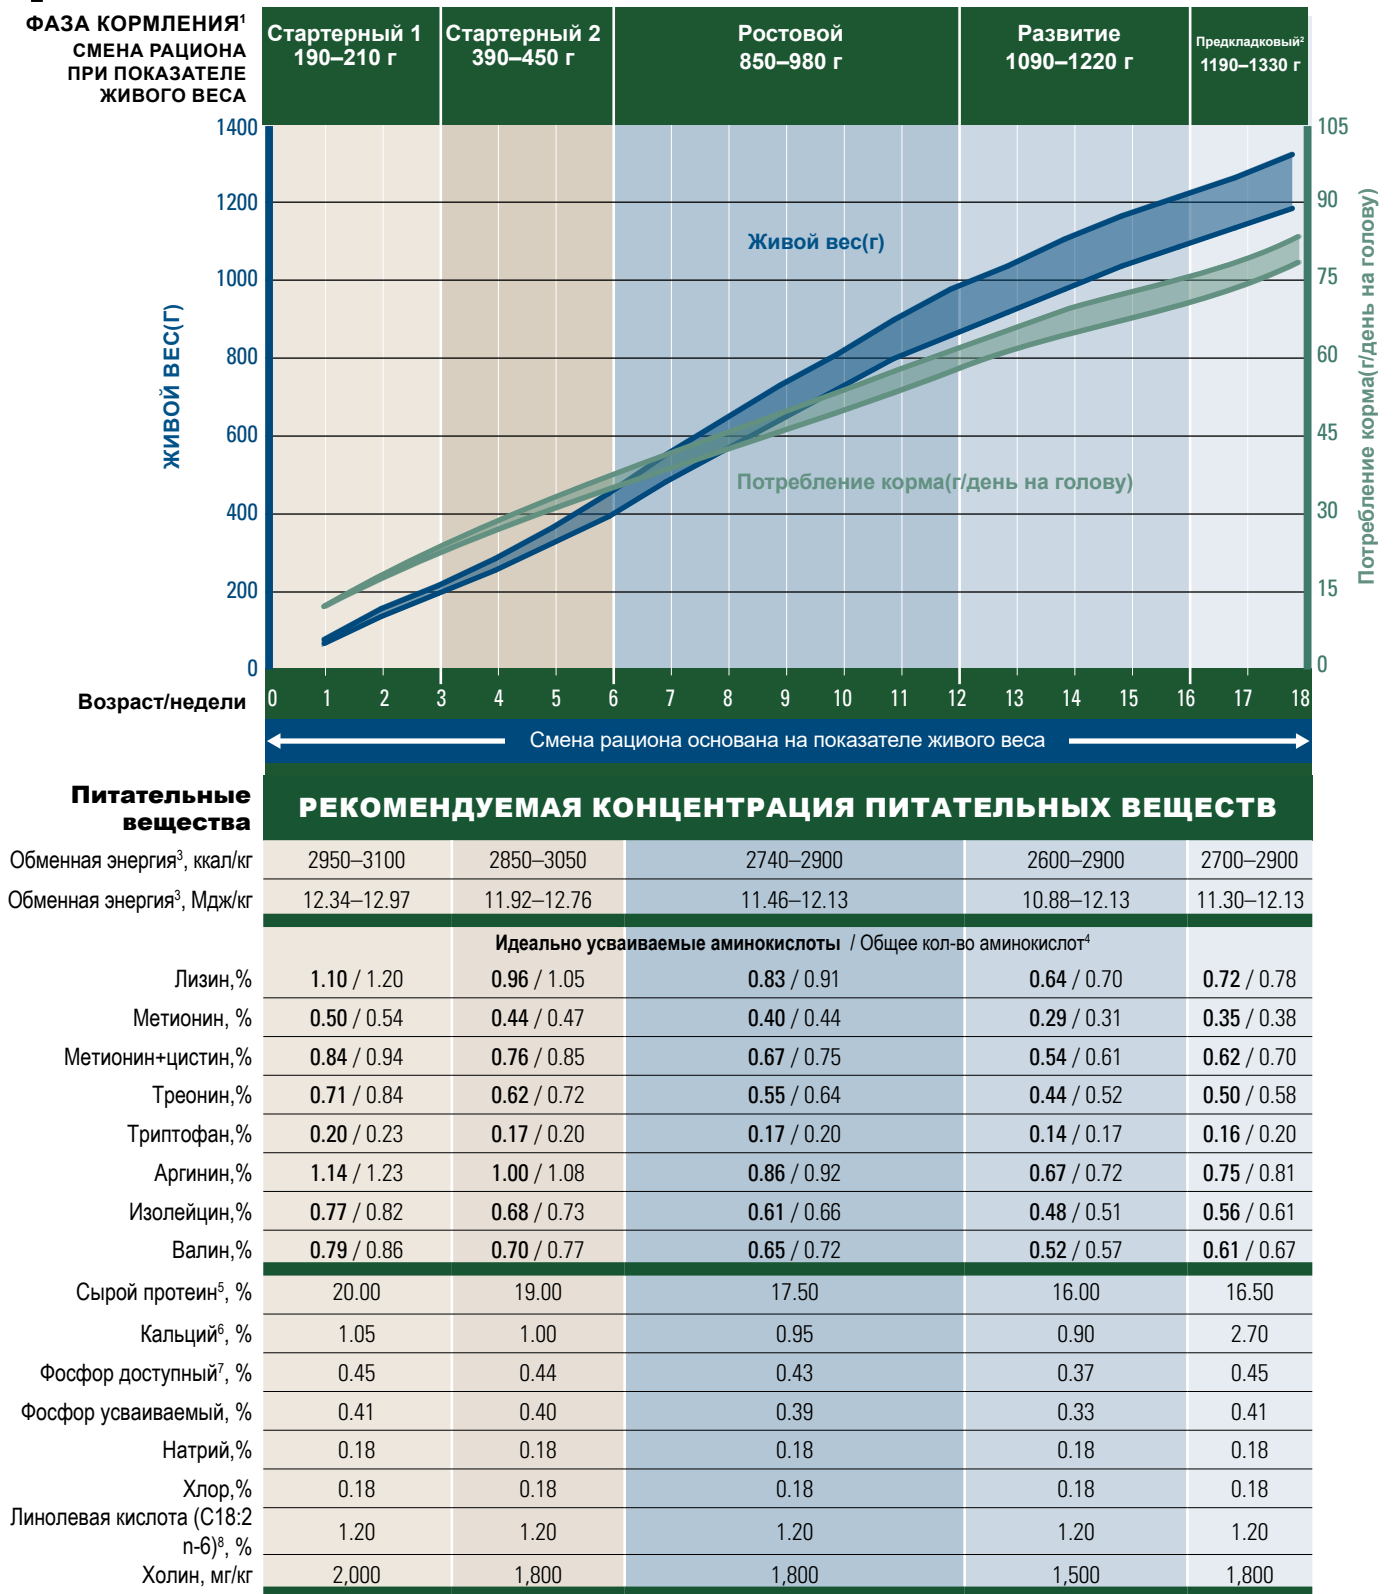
ФАЗА КОРМЛЕНИЯ$^1$
СМЕНА РАЦИОНА ПРИ ПОКАЗАТЕЛЕ ЖИВОГО ВЕСА

| Стартерный 1 190–210 г | Стартерный 2 390–450 г | Ростовой 850–980 г | Развитие 1090–1220 г | Предкладковый$^2$ 1190–1330 г |
|---|---|---|---|---|

ЖИВОЙ ВЕС(Г)
1400
1200
1000
800
600
400
200
0

Живой вес(г)
Потребление корма(г/день на голову)

Потребление корма(г/день на голову)
105
90
75
60
45
30
15
0

Возраст/недели 0 1 2 3 4 5 6 7 8 9 10 11 12 13 14 15 16 17 18

Смена рациона основана на показателе живого веса

| Питательные вещества | РЕКОМЕНДУЕМАЯ КОНЦЕНТРАЦИЯ ПИТАТЕЛЬНЫХ ВЕЩЕСТВ | | | | |
|---|---|---|---|---|---|
| Обменная энергия$^3$, ккал/кг | 2950–3100 | 2850–3050 | 2740–2900 | 2600–2900 | 2700–2900 |
| Обменная энергия$^3$, Мдж/кг | 12.34–12.97 | 11.92–12.76 | 11.46–12.13 | 10.88–12.13 | 11.30–12.13 |
| | Идеально усваиваемые аминокислоты / Общее кол-во аминокислот$^4$ | | | | |
| Лизин,% | 1.10 / 1.20 | 0.96 / 1.05 | 0.83 / 0.91 | 0.64 / 0.70 | 0.72 / 0.78 |
| Метионин, % | 0.50 / 0.54 | 0.44 / 0.47 | 0.40 / 0.44 | 0.29 / 0.31 | 0.35 / 0.38 |
| Метионин+цистин,% | 0.84 / 0.94 | 0.76 / 0.85 | 0.67 / 0.75 | 0.54 / 0.61 | 0.62 / 0.70 |
| Треонин,% | 0.71 / 0.84 | 0.62 / 0.72 | 0.55 / 0.64 | 0.44 / 0.52 | 0.50 / 0.58 |
| Триптофан,% | 0.20 / 0.23 | 0.17 / 0.20 | 0.17 / 0.20 | 0.14 / 0.17 | 0.16 / 0.20 |
| Аргинин,% | 1.14 / 1.23 | 1.00 / 1.08 | 0.86 / 0.92 | 0.67 / 0.72 | 0.75 / 0.81 |
| Изолейцин,% | 0.77 / 0.82 | 0.68 / 0.73 | 0.61 / 0.66 | 0.48 / 0.51 | 0.56 / 0.61 |
| Валин,% | 0.79 / 0.86 | 0.70 / 0.77 | 0.65 / 0.72 | 0.52 / 0.57 | 0.61 / 0.67 |
| Сырой протеин$^5$, % | 20.00 | 19.00 | 17.50 | 16.00 | 16.50 |
| Кальций$^6$, % | 1.05 | 1.00 | 0.95 | 0.90 | 2.70 |
| Фосфор доступный$^7$, % | 0.45 | 0.44 | 0.43 | 0.37 | 0.45 |
| Фосфор усваиваемый, % | 0.41 | 0.40 | 0.39 | 0.33 | 0.41 |
| Натрий,% | 0.18 | 0.18 | 0.18 | 0.18 | 0.18 |
| Хлор,% | 0.18 | 0.18 | 0.18 | 0.18 | 0.18 |
| Линолевая кислота (C18:2 n-6)$^8$, % | 1.20 | 1.20 | 1.20 | 1.20 | 1.20 |
| Холин, мг/кг | 2,000 | 1,800 | 1,800 | 1,500 | 1,800 |